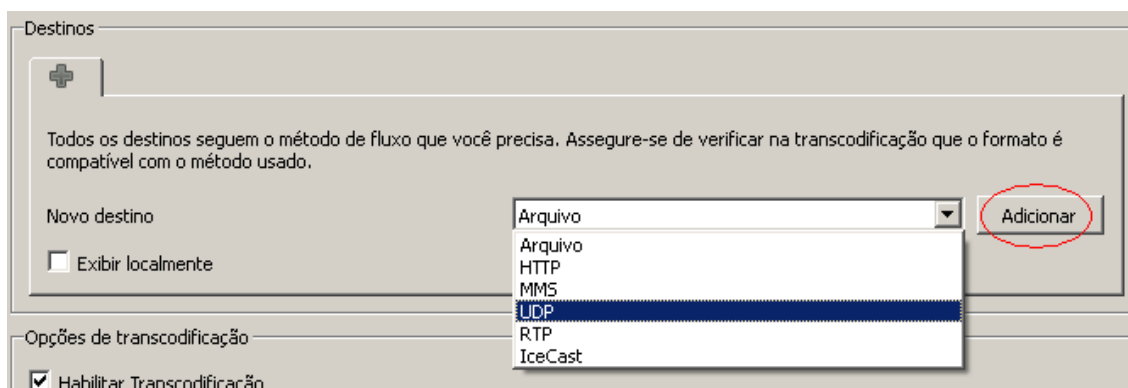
Destinos

Todos os destinos seguem o método de fluxo que você precisa. Assegure-se de verificar na transcodificação que o formato é compatível com o método usado.

Novo destino

Arquivo

Adicionar

Exibir localmente

Arquivo
HTTP
MMS
UDP
RTP
IceCast

Opções de transcodificação

Habilitar Transcodificação